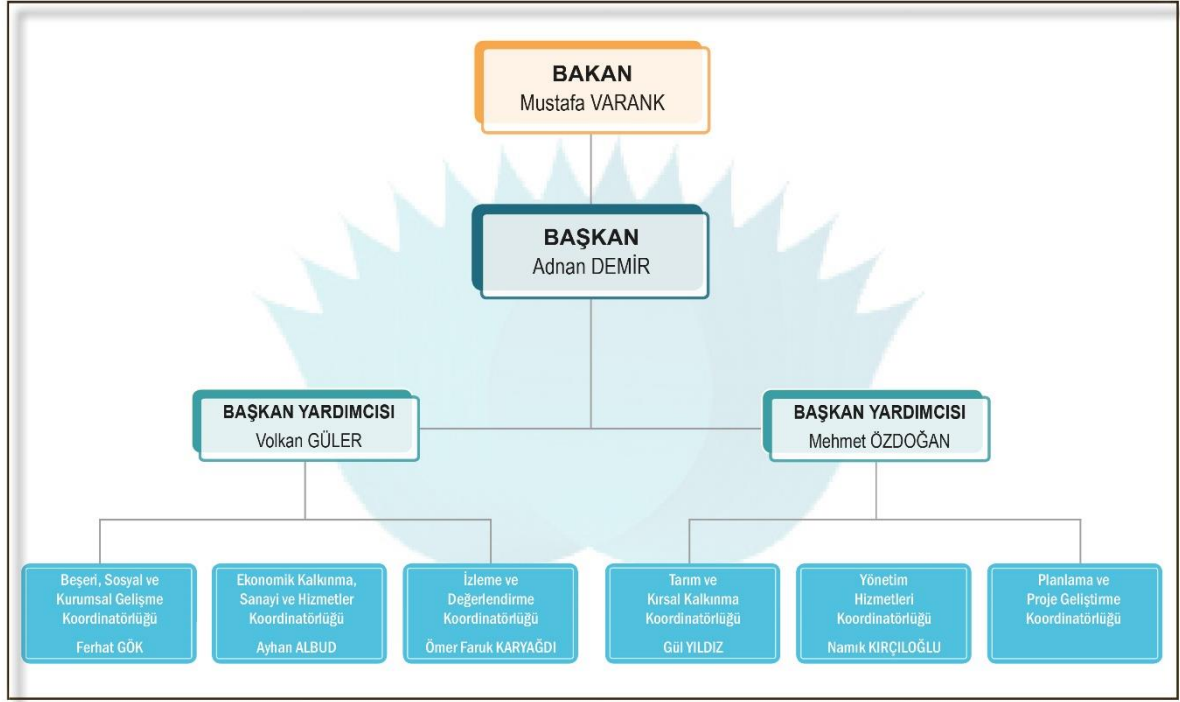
BAKAN
Mustafa VARANK

BAŞKAN
Adnan DEMİR

BAŞKAN YARDIMCISI
Volkan GÜLER

BAŞKAN YARDIMCISI
Mehmet ÖZDOĞAN

Beşeri, Sosyal ve Kurumsal Gelişme Koordinatörlüğü
Ferhat GÖK

Ekonomik Kalkınma, Sanayi ve Hizmetler Koordinatörlüğü
Ayhan ALBUD

İzleme ve Değerlendirme Koordinatörlüğü
Ömer Faruk KARYAĞDI

Tarım ve Kırsal Kalkınma Koordinatörlüğü
Gül YILDIZ

Yönetim Hizmetleri Koordinatörlüğü
Namık KIRÇILOĞLU

Planlama ve Proje Geliştirme Koordinatörlüğü